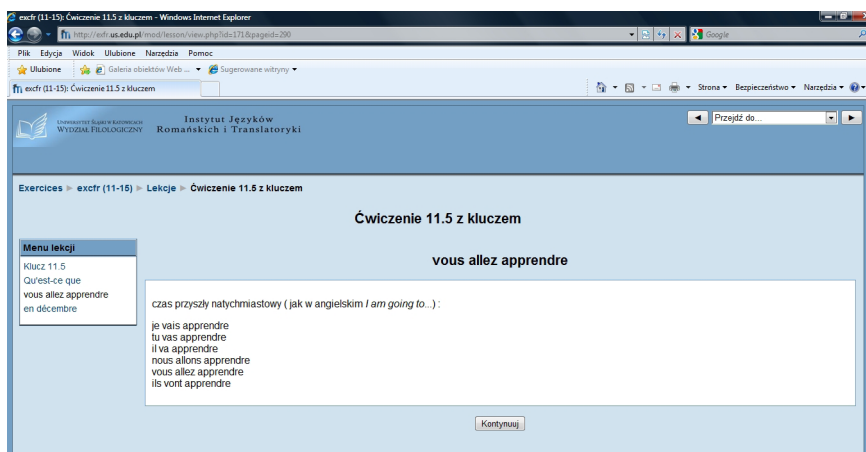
excfr (11-15): Ćwiczenie 11.5 z kluczem - Windows Internet Explorer

http://exfr.us.edu.pl/mod/lesson/view.php?id=171&pageid=290

Google

Plik Edycja Widok Ulubione Narzędzia Pomoc

Ulubione Galeria obiektów Web ... Sugerowane witryny

excfr (11-15): Ćwiczenie 11.5 z kluczem

Strona Bezpieczeństwo Narzędzia

Uniwersytet Śląski w Katowicach Wydział Filologiczny

Instytut Języków Romańskich i Translatoryki

Przejdź do...

Exercices ▸ excfr (11-15) ▸ Lekcje ▸ Ćwiczenie 11.5 z kluczem

Ćwiczenie 11.5 z kluczem

Menu lekcji

Klucz 11.5
Qu'est-ce que
vous allez apprendre
en décembre

vous allez apprendre

czas przyszły natychmiastowy ( jak w angielskim *I am going to*...) :

je vais apprendre
tu vas apprendre
il va apprendre
nous allons apprendre
vous allez apprendre
ils vont apprendre

Kontynuuj